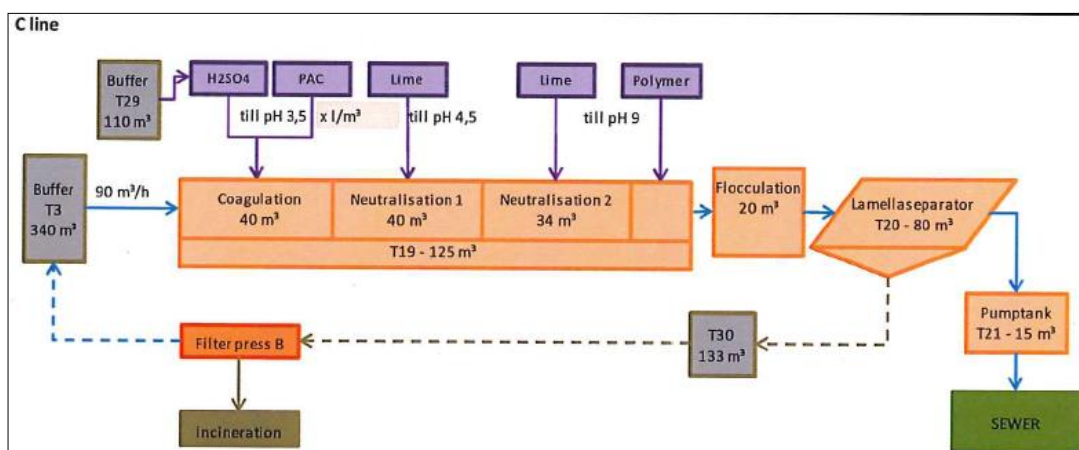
C line

Buffer T29 110 m³

H2SO4

PAC

Lime

Lime

Polymer

till pH 3,5

x l/m³

till pH 4,5

till pH 9

Buffer T3 340 m³

90 m³/h

Coagulation 40 m³

Neutralisation 1 40 m³

Neutralisation 2 34 m³

T19 - 125 m³

Flocculation 20 m³

Lamellaseparator T20 - 80 m³

Pumptank T21 - 15 m³

T30 133 m³

Filterpress B

Incineration

SEWER